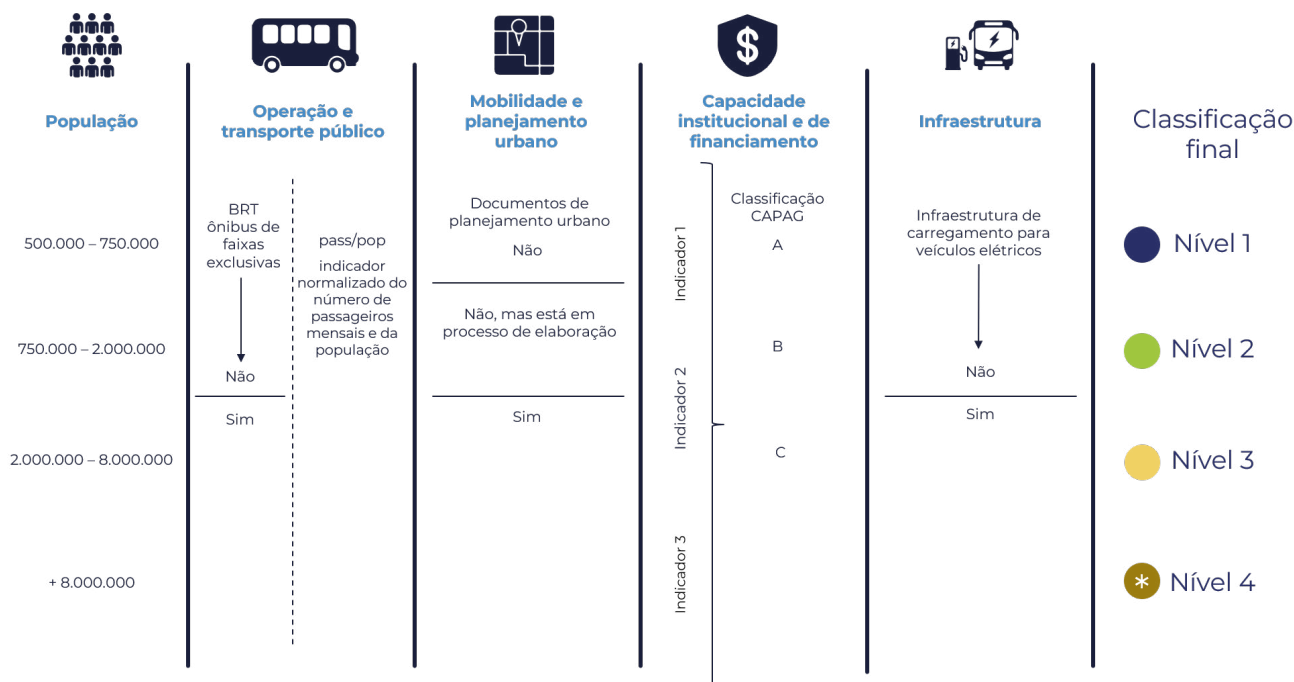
População

500.000 – 750.000

750.000 – 2.000.000

2.000.000 – 8.000.000

+ 8.000.000

Operação e transporte público

BRT ônibus de faixas exclusivas

Não

Sim

pass/pop

indicador normalizado do número de passageiros mensais e da população

Mobilidade e planejamento urbano

Documentos de planejamento urbano

Não

Não, mas está em processo de elaboração

Sim

Capacidade institucional e de financiamento

Indicador 1

Indicador 2

Indicador 3

Classificação CAPAG

A

B

C

Infraestrutura

Infraestrutura de carregamento para veículos elétricos

Não

Sim

Classificação final

Nível 1

Nível 2

Nível 3

Nível 4